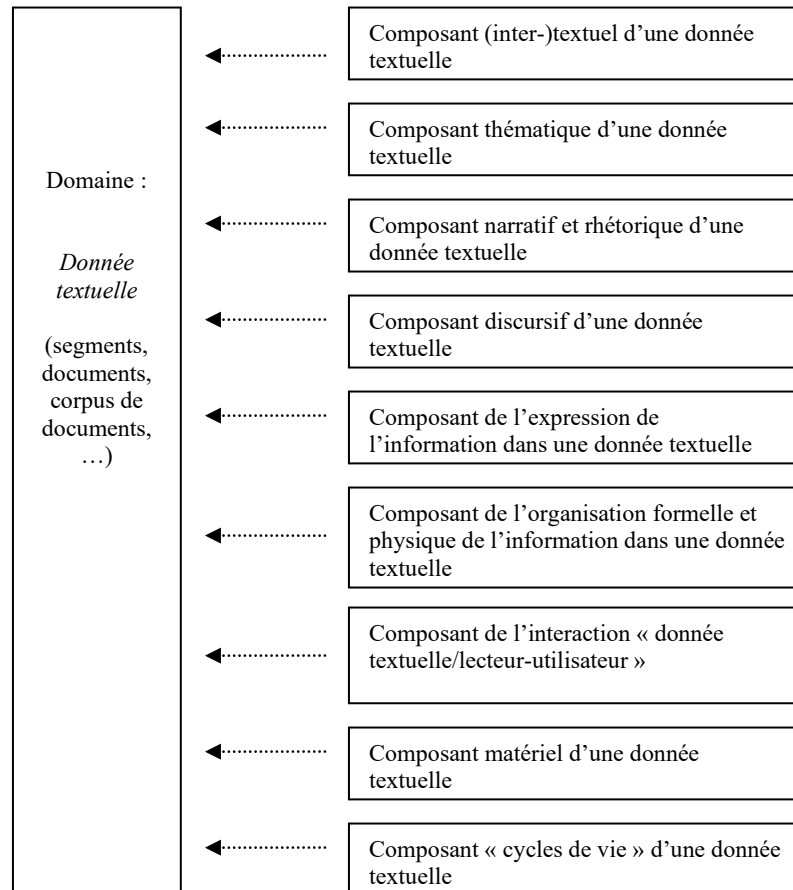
Domaine :

*Donnée textuelle*

(segments, documents, corpus de documents, …)

Composant (inter-)textuel d'une donnée textuelle

Composant thématique d'une donnée textuelle

Composant narratif et rhétorique d'une donnée textuelle

Composant discursif d'une donnée textuelle

Composant de l'expression de l'information dans une donnée textuelle

Composant de l'organisation formelle et physique de l'information dans une donnée textuelle

Composant de l'interaction « donnée textuelle/lecteur-utilisateur »

Composant matériel d'une donnée textuelle

Composant « cycles de vie » d'une donnée textuelle